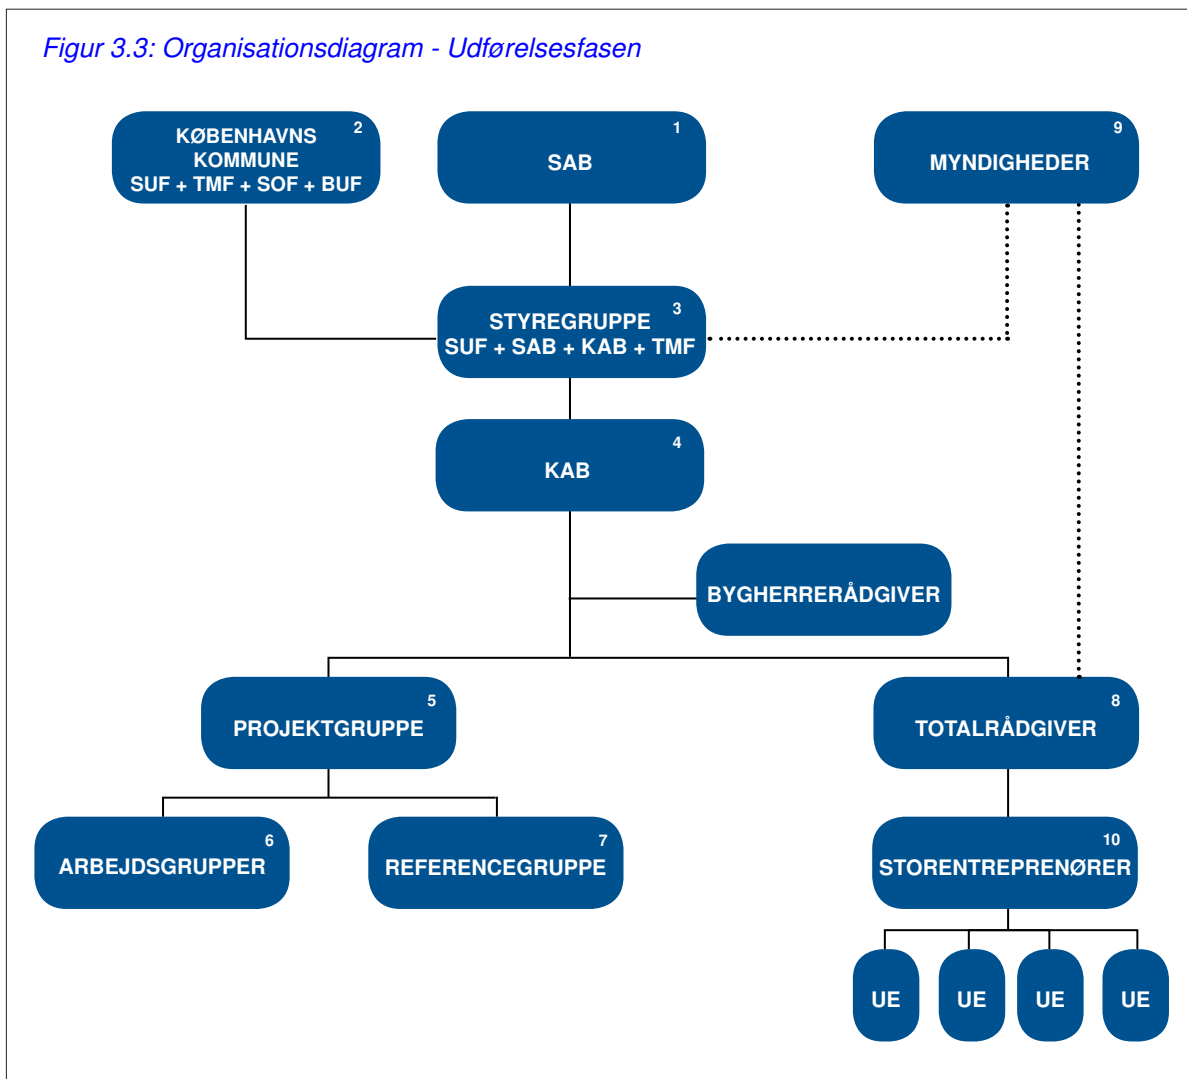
Figur 3.3: Organisationsdiagram - Udførelsesfasen

KØBENHAVNS KOMMUNE SUF + TMF + SOF + BUF 2

SAB 1

MYNDIGHEDER 9

STYREGRUPPE SUF + SAB + KAB + TMF 3

KAB 4

BYGHERRERÅDGIVER

PROJEKTGRUPPE 5

TOTALRÅDGIVER 8

ARBEJDSGRUPPER 6

REFERENCEGRUPPE 7

STORENTREPRENØRER 10

UE

UE

UE

UE